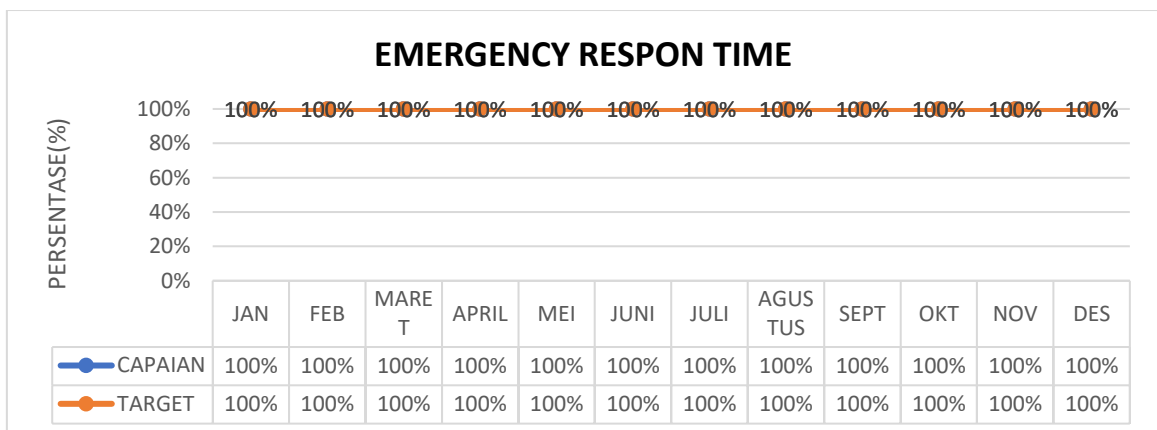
EMERGENCY RESPON TIME

PERSENTASE(%)

100%
80%
60%
40%
20%
0%

100% 100% 100% 100% 100% 100% 100% 100% 100% 100% 100% 100%

| | JAN | FEB | MARET | APRIL | MEI | JUNI | JULI | AGUSTUS | SEPT | OKT | NOV | DES |
|---|---|---|---|---|---|---|---|---|---|---|---|---|
| CAPAIAN | 100% | 100% | 100% | 100% | 100% | 100% | 100% | 100% | 100% | 100% | 100% | 100% |
| TARGET | 100% | 100% | 100% | 100% | 100% | 100% | 100% | 100% | 100% | 100% | 100% | 100% |